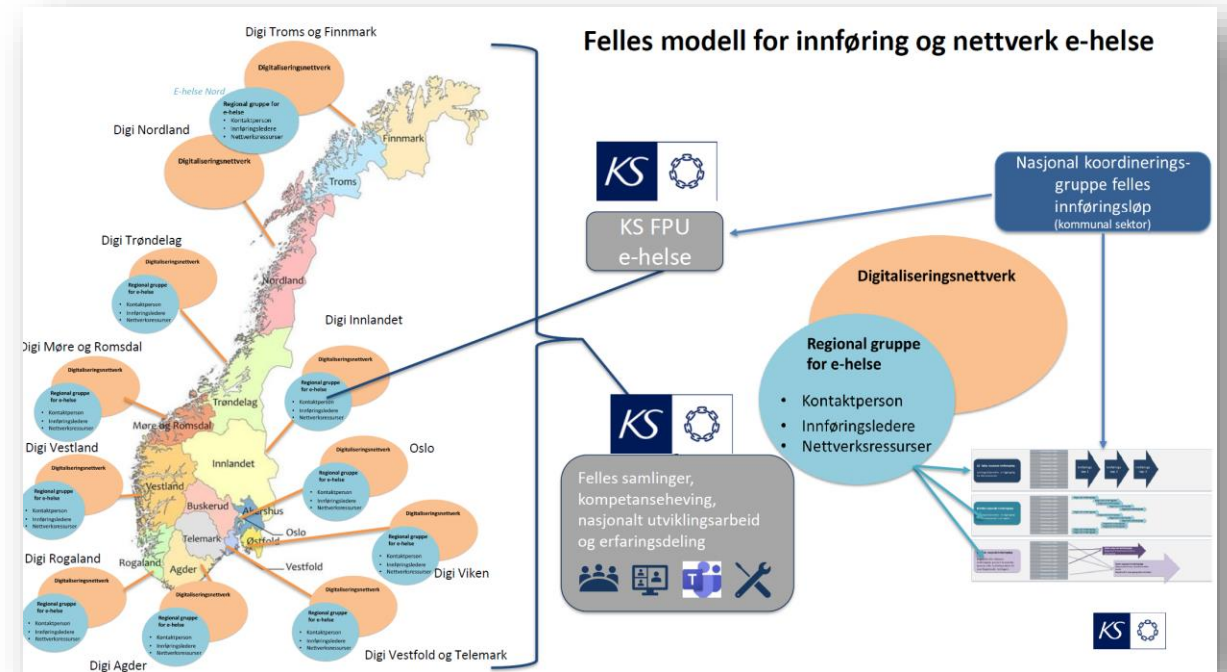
Felles modell for innføring og nettverk e-helse

Digi Troms og Finnmark
Digitaliseringsnettverk
E-helse Nord
Regional gruppe for e-helse
- Kontaktperson
- Innføringsledere
- Nettverksressurser

Digi Nordland
Digitaliseringsnettverk

Finnmark
Troms
Nordland

Digi Trøndelag
Digitaliseringsnettverk
Regional gruppe for e-helse
- Kontaktperson
- Innføringsledere
- Nettverksressurser

Digi Innlandet
Digitaliseringsnettverk
Regional gruppe for e-helse
- Kontaktperson
- Innføringsledere
- Nettverksressurser

Digi Møre og Romsdal
Digitaliseringsnettverk
Regional gruppe for e-helse
- Kontaktperson
- Innføringsledere
- Nettverksressurser

Trøndelag
Møre og Romsdal
Innlandet

Digi Vestland
Digitaliseringsnettverk
Regional gruppe for e-helse
- Kontaktperson
- Innføringsledere
- Nettverksressurser

Oslo
Digitaliseringsnettverk
Regional gruppe for e-helse
- Kontaktperson
- Innføringsledere
- Nettverksressurser

Vestland
Buskerud
Akershus
Oslo
Telemark
Østfold
Vestfold
Rogaland
Agder

Digitaliseringsnettverk
Regional gruppe for e-helse
- Kontaktperson
- Innføringsledere
- Nettverksressurser
Digi Viken

Digi Rogaland
Digitaliseringsnettverk
Regional gruppe for e-helse
- Kontaktperson
- Innføringsledere
- Nettverksressurser

Digitaliseringsnettverk
Regional gruppe for e-helse
- Kontaktperson
- Innføringsledere
- Nettverksressurser
Digi Agder

Digitaliseringsnettverk
Regional gruppe for e-helse
- Kontaktperson
- Innføringsledere
- Nettverksressurser
Digi Vestfold og Telemark

KS

KS FPU e-helse

Nasjonal koordineringsgruppe felles innføringsløp
(kommunal sektor)

Digitaliseringsnettverk
Regional gruppe for e-helse
- Kontaktperson
- Innføringsledere
- Nettverksressurser

KS

Felles samlinger, kompetanseheving, nasjonalt utviklingsarbeid og erfaringsdeling

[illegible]

KS